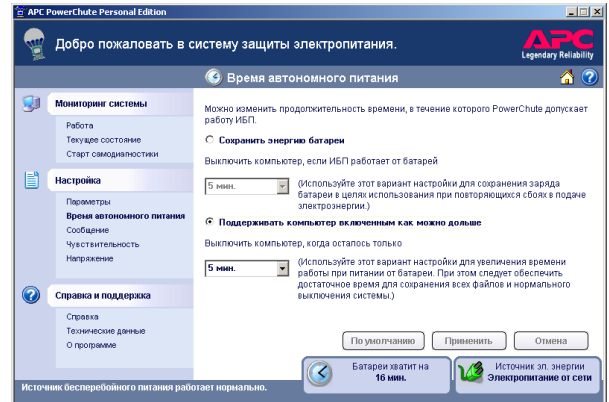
APC PowerChute Personal Edition

Добро пожаловать в систему защиты электропитания.

APC
Legendary Reliability

Время автономного питания

Мониторинг системы
Работа
Текущее состояние
Старт самодиагностики

Настройка
Параметры
Время автономного питания
Сообщение
Чувствительность
Напряжение

Справка и поддержка
Справка
Технические данные
О программе

Можно изменить продолжительность времени, в течение которого PowerChute допускает работу ИБП.

Сохранить энергию батареи

Выключить компьютер, если ИБП работает от батарей

5 мин.

(Используйте этот вариант настройки для сохранения заряда батареи в целях использования при повторяющихся сбоях в подаче электроэнергии.)

Поддерживать компьютер включенным как можно дольше

Выключить компьютер, когда осталось только

5 мин.

(Используйте этот вариант настройки для увеличения времени работы при питании от батареи. При этом следует обеспечить достаточное время для сохранения всех файлов и нормального выключения системы.)

По умолчанию
Применить
Отмена

Источник бесперебойного питания работает нормально.

Батареи хватит на
16 мин.

Источник эл. энергии
Электропитание от сети